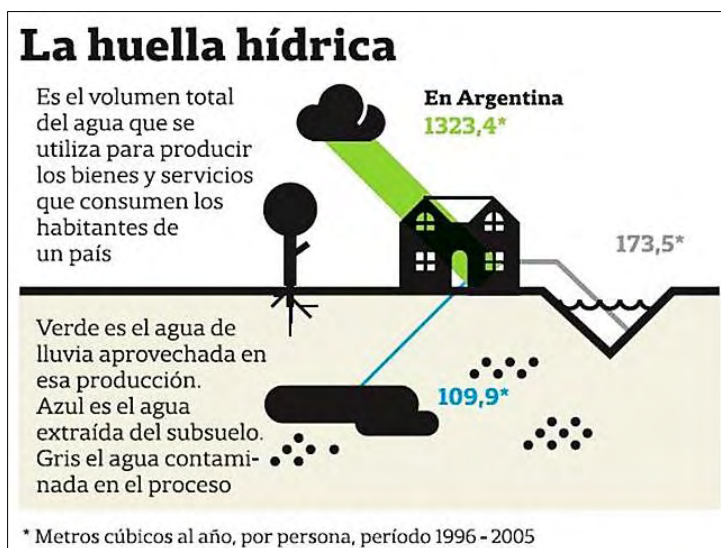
La huella hídrica

Es el volumen total del agua que se utiliza para producir los bienes y servicios que consumen los habitantes de un país

En Argentina
1323,4*

173,5*

Verde es el agua de lluvia aprovechada en esa producción. Azul es el agua extraída del subsuelo. Gris el agua contaminada en el proceso

109,9*

* Metros cúbicos al año, por persona, período 1996 - 2005